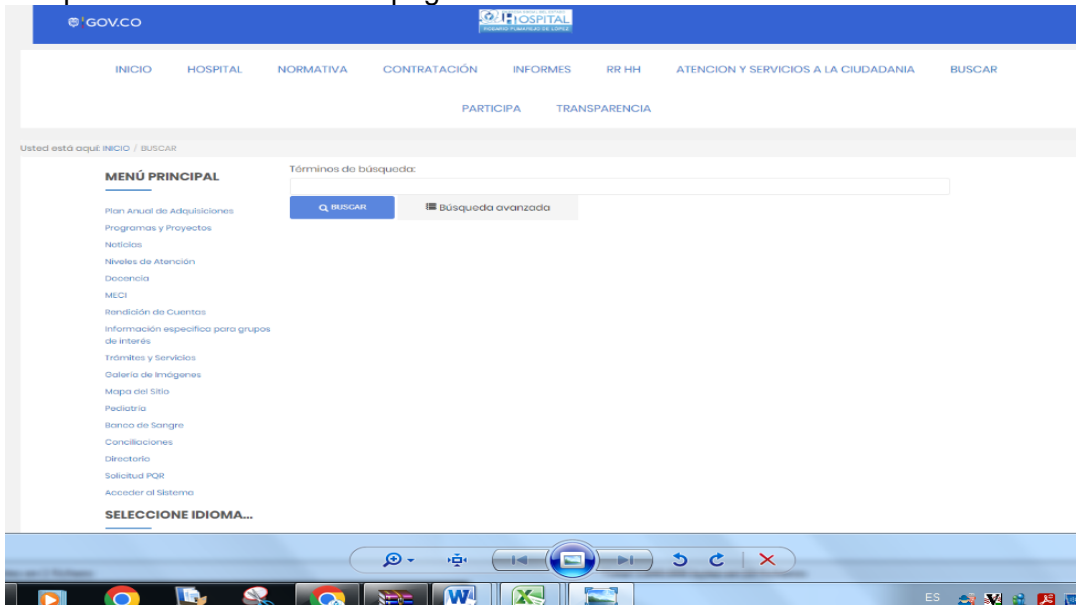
GOV.CO

HOSPITAL

INICIO HOSPITAL NORMATIVA CONTRATACIÓN INFORMES RR HH ATENCION Y SERVICIOS A LA CIUDADANIA BUSCAR

PARTICIPA TRANSPARENCIA

Usted está aquí: INICIO / BUSCAR

MENÚ PRINCIPAL

Plan Anual de Adquisiciones
Programas y Proyectos
Noticias
Niveles de Atención
Docencia
MECI
Rendición de Cuentas
Información específica para grupos de interés
Trámites y Servicios
Galería de Imágenes
Mapa del Sitio
Pediatría
Banco de Sangre
Conciliaciones
Directorio
Solicitud PQR
Acceder al Sistema

SELECCIONE IDIOMA...

Términos de búsqueda:

BUSCAR

Búsqueda avanzada

ES